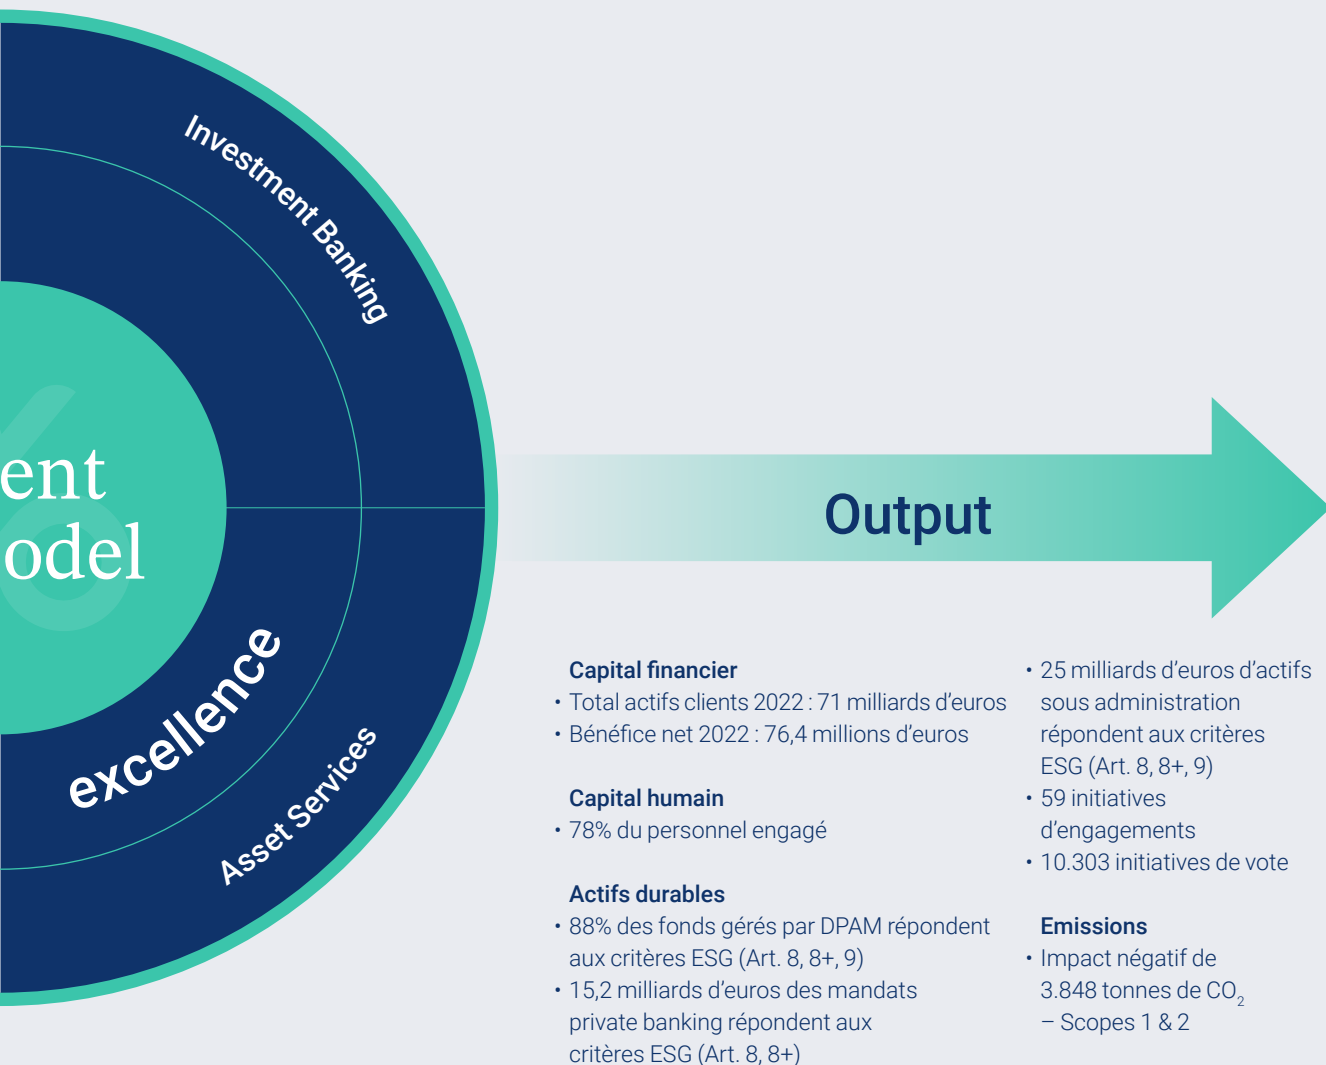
Investment Banking

ent
odel

excellence

Asset Services

Output

Capital financier
• Total actifs clients 2022 : 71 milliards d'euros
• Bénéfice net 2022 : 76,4 millions d'euros

Capital humain
• 78% du personnel engagé

Actifs durables
• 88% des fonds gérés par DPAM répondent aux critères ESG (Art. 8, 8+, 9)
• 15,2 milliards d'euros des mandats private banking répondent aux critères ESG (Art. 8, 8+)
• 25 milliards d'euros d'actifs sous administration répondent aux critères ESG (Art. 8, 8+, 9)
• 59 initiatives d'engagements
• 10.303 initiatives de vote

Emissions
• Impact négatif de 3.848 tonnes de $CO_2$ – Scopes 1 & 2